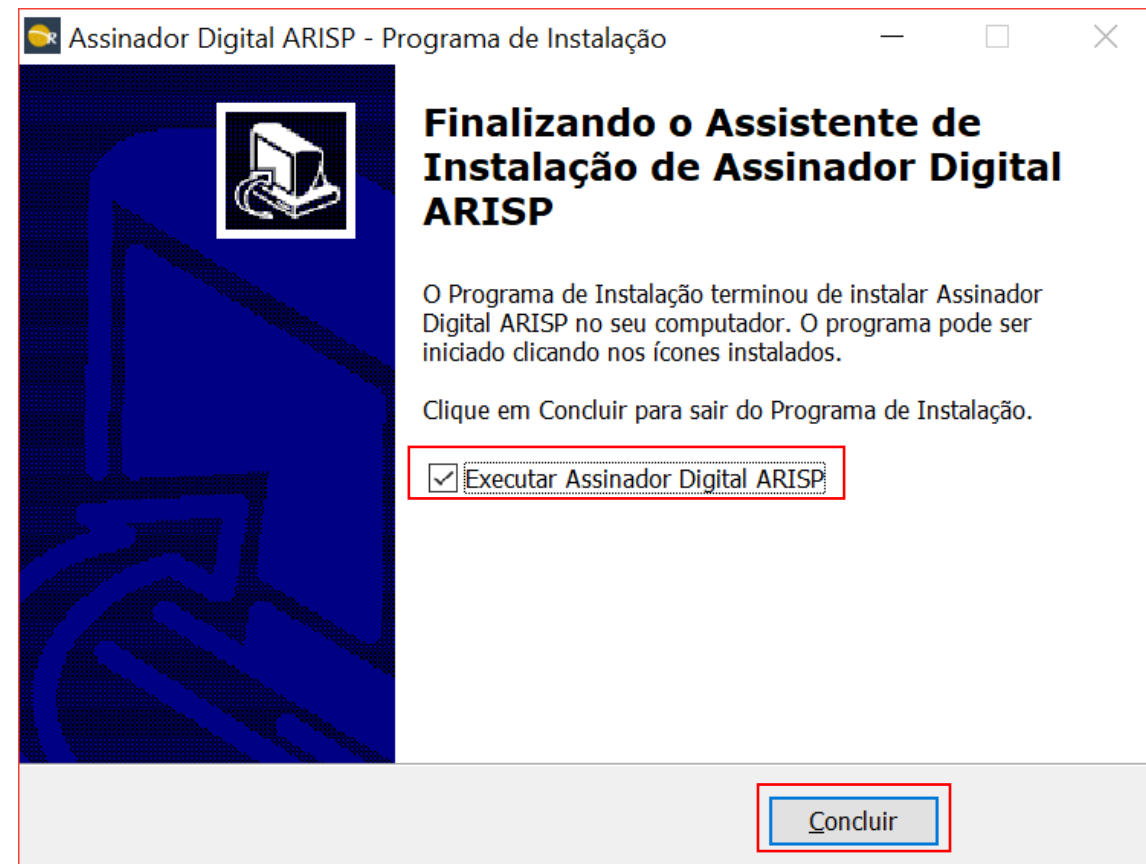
Assinador Digital ARISP - Programa de Instalação

Finalizando o Assistente de Instalação de Assinador Digital ARISP

O Programa de Instalação terminou de instalar Assinador Digital ARISP no seu computador. O programa pode ser iniciado clicando nos ícones instalados.

Clique em Concluir para sair do Programa de Instalação.

☑ Executar Assinador Digital ARISP

Concluir